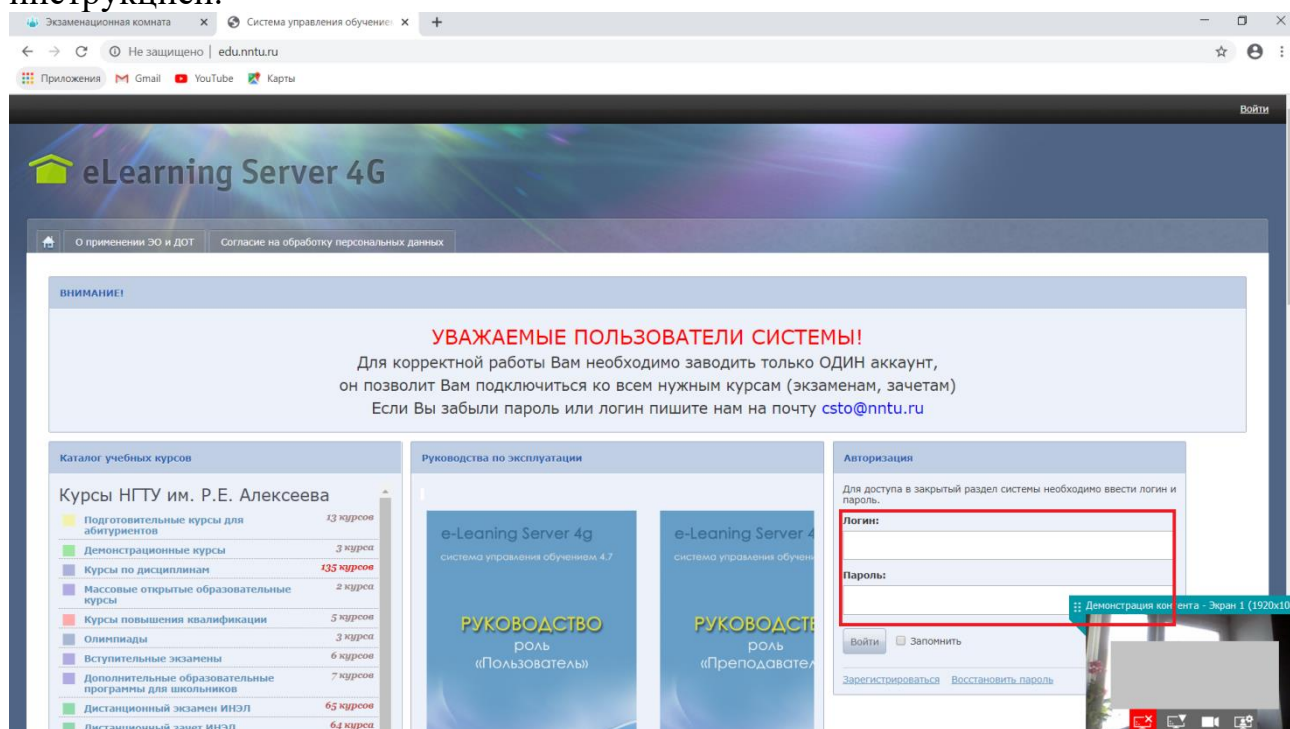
инструкцией.

Экзаменационная комната
Система управления обучение
Не защищено | edu.nntu.ru
Приложения Gmail YouTube Карты

Войти

eLearning Server 4G

О применении ЭО и ДОТ
Согласие на обработку персональных данных

ВНИМАНИЕ!

УВАЖАЕМЫЕ ПОЛЬЗОВАТЕЛИ СИСТЕМЫ!
Для корректной работы Вам необходимо заводить только ОДИН аккаунт, он позволит Вам подключиться ко всем нужным курсам (экзаменам, зачетам)
Если Вы забыли пароль или логин пишите нам на почту csto@nntu.ru

Каталог учебных курсов

Курсы НГТУ им. Р.Е. Алексеева

| | |
|---|---|
| Подготовительные курсы для абитуриентов | 13 курсов |
| Демонстрационные курсы | 3 курса |
| Курсы по дисциплинам | 135 курсов |
| Массовые открытые образовательные курсы | 2 курса |
| Курсы повышения квалификации | 5 курсов |
| Олимпиады | 3 курса |
| Вступительные экзамены | 6 курсов |
| Дополнительные образовательные программы для школьников | 7 курсов |
| Дистанционный экзамен ИНЭЛ | 65 курсов |
| Дистанционный зачет ИНЭЛ | 64 курса |

Руководства по эксплуатации

e-Leaning Server 4g
система управления обучением 4.7
РУКОВОДСТВО
роль
«Пользователь»

e-Leaning Server 4
система управления обучен
РУКОВОДСТ
роль
«Преподавате

Авторизация

Для доступа в закрытый раздел системы необходимо ввести логин и пароль.

Логин:

Пароль:

Войти
Запомнить

Зарегистрироваться
Восстановить пароль

Демонстрация контента - Экран 1 (1920x10